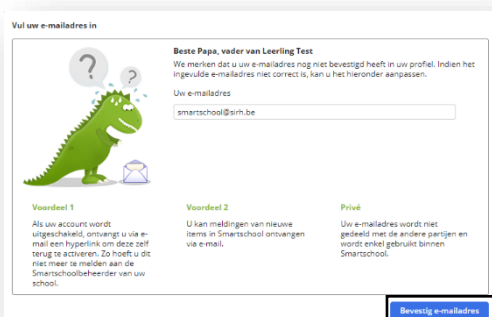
Vul uw e-mailadres in

Beste Papa, vader van Leerling Test

We merken dat u uw e-mailadres nog niet bevestigd heeft in uw profiel. Indien het ingevulde e-mailadres niet correct is, kan u het hieronder aanpassen.

Uw e-mailadres

smartschool@sirh.be

Voordeel 1

Als uw account wordt uitgeschakeld, ontvangt u via e-mail een hyperlink om deze zelf terug te activeren. Zo hoeft u dit niet meer te melden aan de Smartschoolbeheerder van uw school.

Voordeel 2

U kan meldingen van nieuwe items in Smartschool ontvangen via e-mail.

Privé

Uw e-mailadres wordt niet gedeeld met de andere partijen en wordt enkel gebruikt binnen Smartschool.

Bevestig e-mailadres